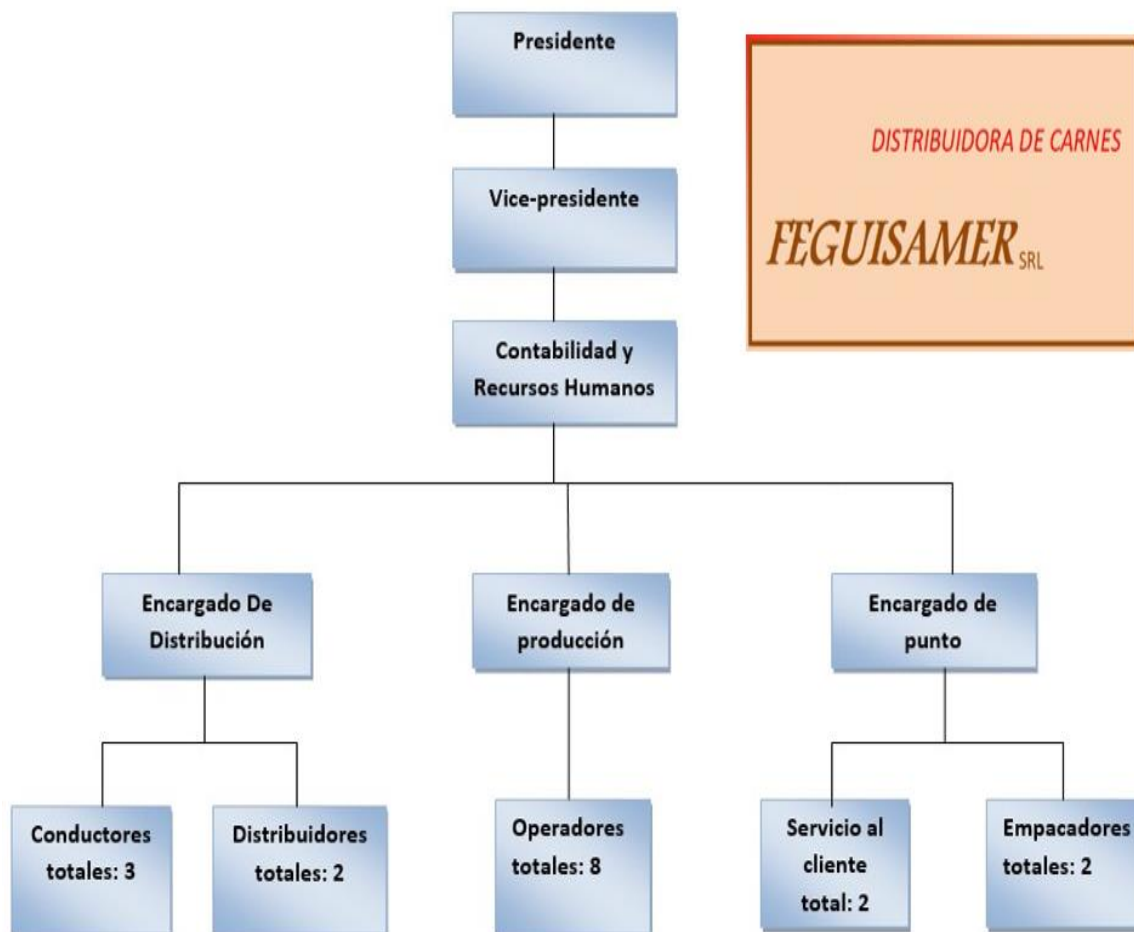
Presidente

DISTRIBUIDORA DE CARNES

FEGUISAMER SRL

Vice-presidente

Contabilidad y Recursos Humanos

Encargado De Distribución

Encargado de producción

Encargado de punto

Conductores totales: 3

Distribuidores totales: 2

Operadores totales: 8

Servicio al cliente total: 2

Empacadores totales: 2